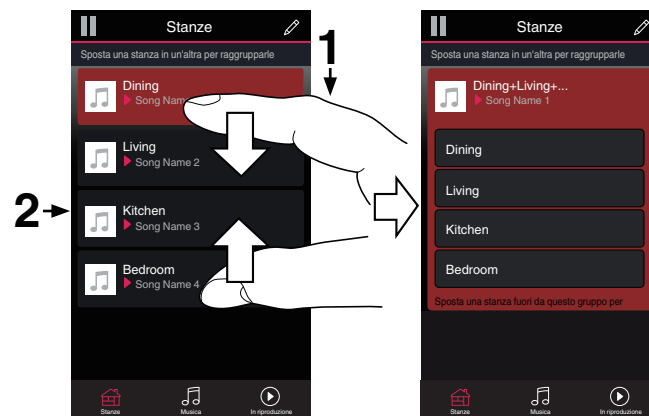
Stanze

Sposta una stanza in un'altra per raggrupparle

1

Dining
Song Name

Living
Song Name 2

2

Kitchen
Song Name 3

Bedroom
Song Name 4

Stanze Musica In riproduzione

Stanze

Sposta una stanza in un'altra per raggrupparle

Dining+Living+...
Song Name 1

Dining

Living

Kitchen

Bedroom

Sposta una stanza fuori da questo gruppo per

Stanze Musica In riproduzione